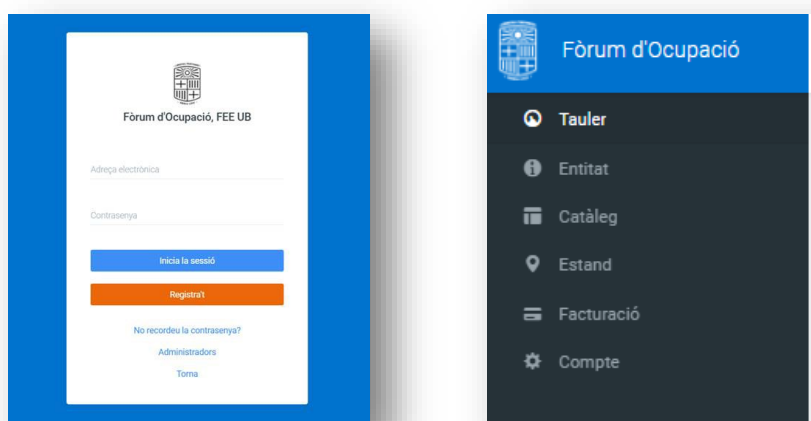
Fòrum d'Ocupació, FEE UB

Adreça electrònica

Contrasenya

Inicia la sessió

Registra't

No recordeu la contrasenya?

Administradors

Torna

Fòrum d'Ocupació

Tauler

Entitat

Catàleg

Estand

Facturació

Compte